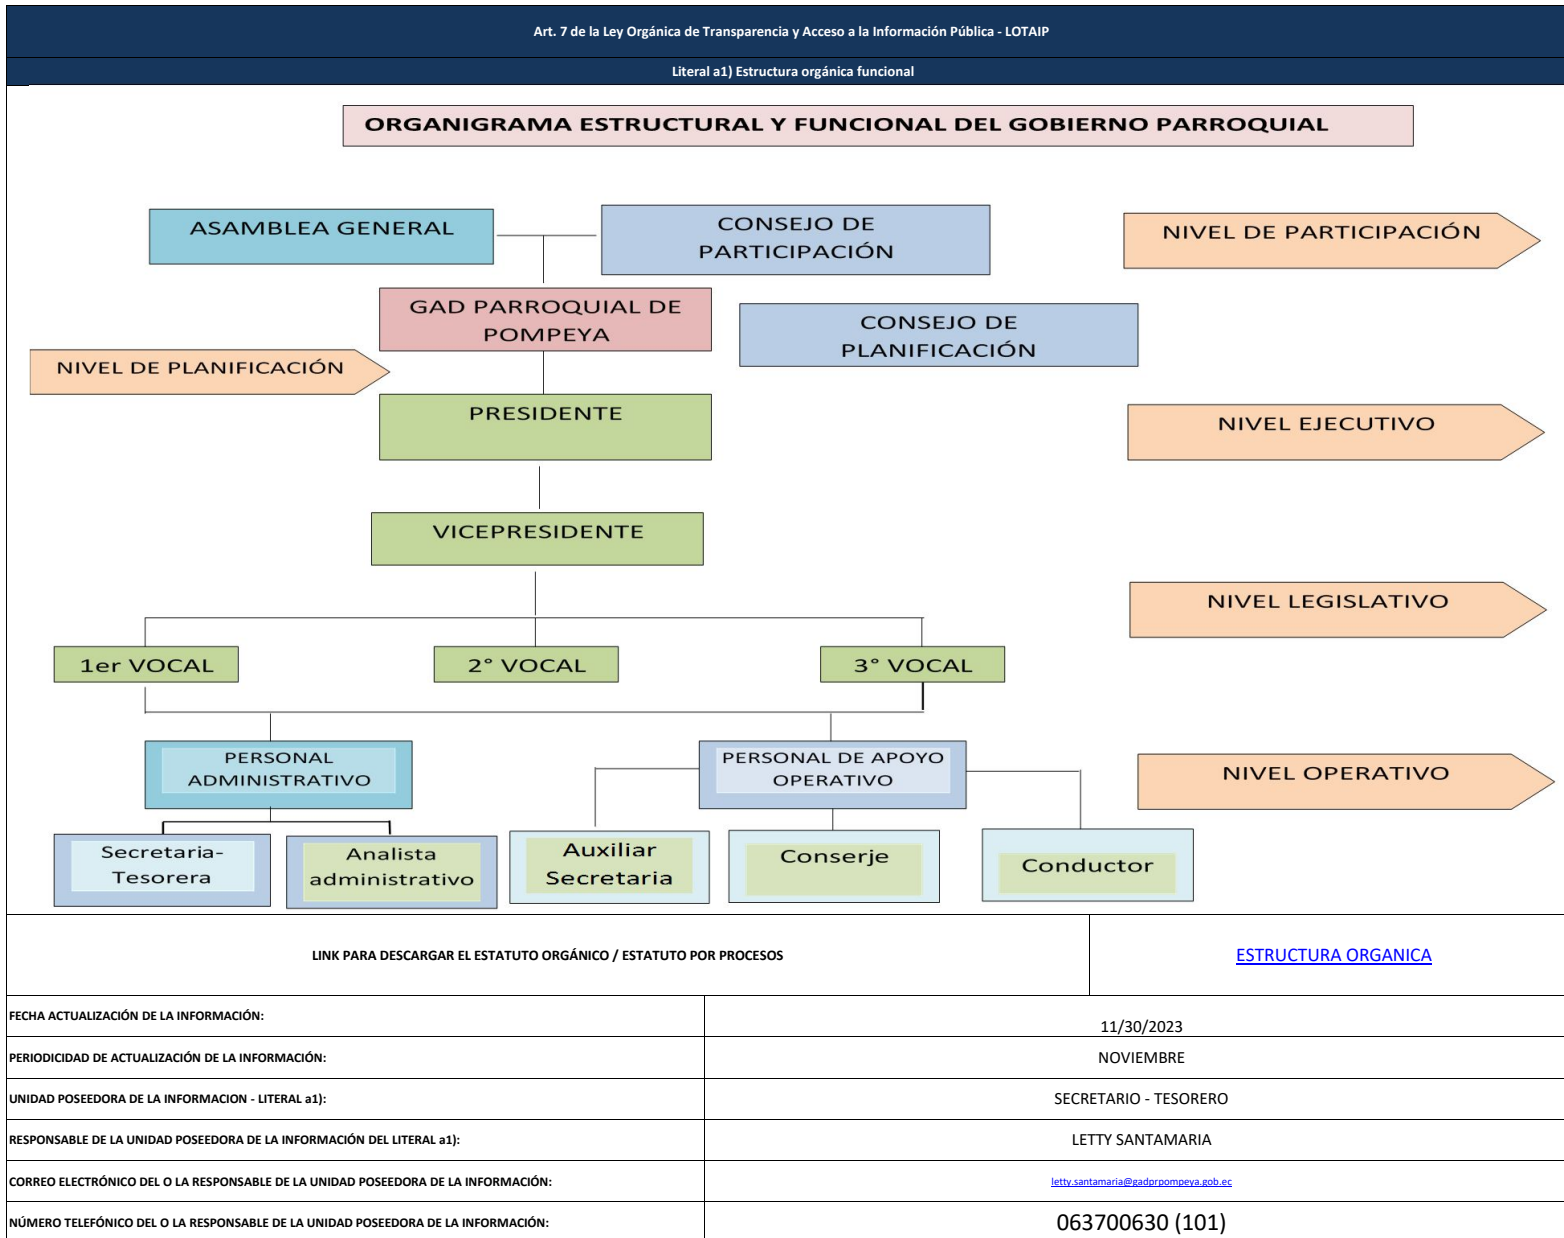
Art. 7 de la Ley Orgánica de Transparencia y Acceso a la Información Pública - LOTAIP

Literal a1) Estructura orgánica funcional

ORGANIGRAMA ESTRUCTURAL Y FUNCIONAL DEL GOBIERNO PARROQUIAL

ASAMBLEA GENERAL

CONSEJO DE PARTICIPACIÓN

NIVEL DE PARTICIPACIÓN

GAD PARROQUIAL DE POMPEYA

CONSEJO DE PLANIFICACIÓN

NIVEL DE PLANIFICACIÓN

PRESIDENTE

NIVEL EJECUTIVO

VICEPRESIDENTE

NIVEL LEGISLATIVO

1er VOCAL

2° VOCAL

3° VOCAL

PERSONAL ADMINISTRATIVO

PERSONAL DE APOYO OPERATIVO

NIVEL OPERATIVO

Secretaria-Tesorera

Analista administrativo

Auxiliar Secretaria

Conserje

Conductor

| LINK PARA DESCARGAR EL ESTATUTO ORGÁNICO / ESTATUTO POR PROCESOS | ESTRUCTURA ORGANICA |
|---|---|
| FECHA ACTUALIZACIÓN DE LA INFORMACIÓN: | 11/30/2023 |
| PERIODICIDAD DE ACTUALIZACIÓN DE LA INFORMACIÓN: | NOVIEMBRE |
| UNIDAD POSEEDORA DE LA INFORMACION - LITERAL a1): | SECRETARIO - TESORERO |
| RESPONSABLE DE LA UNIDAD POSEEDORA DE LA INFORMACIÓN DEL LITERAL a1): | LETTY SANTAMARIA |
| CORREO ELECTRÓNICO DEL O LA RESPONSABLE DE LA UNIDAD POSEEDORA DE LA INFORMACIÓN: | letty.santamaria@gadprpompeya.gob.ec |
| NÚMERO TELEFÓNICO DEL O LA RESPONSABLE DE LA UNIDAD POSEEDORA DE LA INFORMACIÓN: | 063700630 (101) |